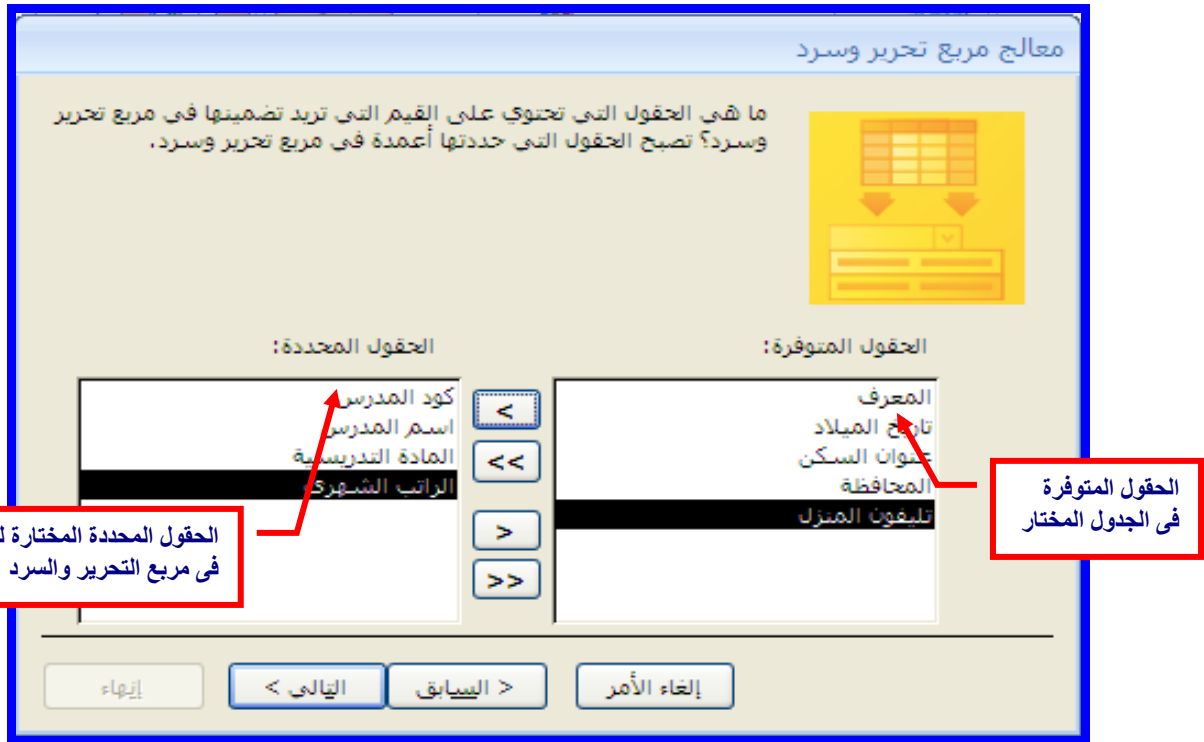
معالج مربع تحرير وسرد

ما هي الحقول التي تحتوي على القيم التي تريد تضمينها في مربع تحرير وسرد؟ تصبح الحقول التي حددتها أعمدة في مربع تحرير وسرد.

الحقول المتوفرة:

المعرف
تاريخ الميلاد
عنوان السكن
المحافظة
تليفون المنزل

الحقول المحددة:

كود المدرس
اسم المدرس
المادة التدريسية
الراتب الشهري

>
>>
<
<<

الحقول المتوفرة
فى الجدول المختار

الحقول المحددة المختارة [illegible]
فى مربع التحرير والسرد

إلغاء الأمر
< السابق
التالي >
إنهاء